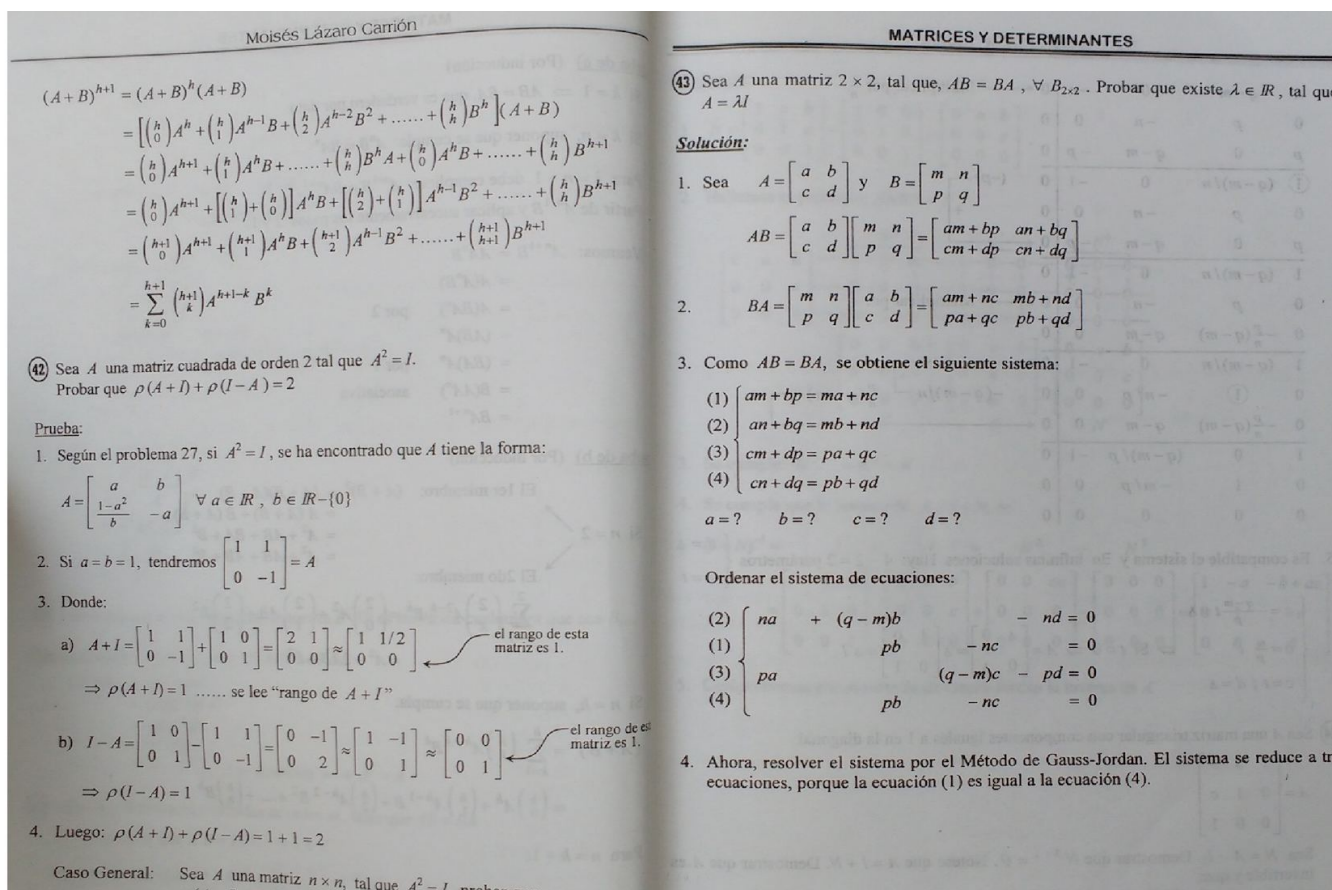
Moisés Lázaro Carrión

$(A+B)^{h+1} = (A+B)^h(A+B)$
$= \left[\binom{h}{0}A^h + \binom{h}{1}A^{h-1}B + \binom{h}{2}A^{h-2}B^2 + \ldots\ldots + \binom{h}{h}B^h\right](A+B)$
$= \binom{h}{0}A^{h+1} + \binom{h}{1}A^hB + \ldots\ldots + \binom{h}{h}B^hA + \binom{h}{0}A^hB + \ldots\ldots + \binom{h}{h}B^{h+1}$
$= \binom{h}{0}A^{h+1} + \left[\binom{h}{1}+\binom{h}{0}\right]A^hB + \left[\binom{h}{2}+\binom{h}{1}\right]A^{h-1}B^2 + \ldots\ldots + \binom{h}{h}B^{h+1}$
$= \binom{h+1}{0}A^{h+1} + \binom{h+1}{1}A^hB + \binom{h+1}{2}A^{h-1}B^2 + \ldots\ldots + \binom{h+1}{h+1}B^{h+1}$
$= \sum_{k=0}^{h+1}\binom{h+1}{k}A^{h+1-k}B^k$

(42) Sea $A$ una matriz cuadrada de orden 2 tal que $A^2 = I$.
Probar que $\rho(A+I) + \rho(I-A) = 2$

Prueba:

1. Según el problema 27, si $A^2 = I$, se ha encontrado que $A$ tiene la forma:

$A = \begin{bmatrix} a & b \\ \frac{1-a^2}{b} & -a \end{bmatrix}$ $\forall\, a \in I\!R,\ b \in I\!R - \{0\}$

2. Si $a = b = 1$, tendremos $\begin{bmatrix} 1 & 1 \\ 0 & -1 \end{bmatrix} = A$

3. Donde:

a) $A+I = \begin{bmatrix} 1 & 1 \\ 0 & -1 \end{bmatrix} + \begin{bmatrix} 1 & 0 \\ 0 & 1 \end{bmatrix} = \begin{bmatrix} 2 & 1 \\ 0 & 0 \end{bmatrix} \approx \begin{bmatrix} 1 & 1/2 \\ 0 & 0 \end{bmatrix}$ el rango de esta matriz es 1.

$\Rightarrow \rho(A+I) = 1$ ...... se lee "rango de $A+I$"

b) $I-A = \begin{bmatrix} 1 & 0 \\ 0 & 1 \end{bmatrix} - \begin{bmatrix} 1 & 1 \\ 0 & -1 \end{bmatrix} = \begin{bmatrix} 0 & -1 \\ 0 & 2 \end{bmatrix} \approx \begin{bmatrix} 1 & -1 \\ 0 & 1 \end{bmatrix} \approx \begin{bmatrix} 0 & 0 \\ 0 & 1 \end{bmatrix}$ el rango de es matriz es 1.

$\Rightarrow \rho(I-A) = 1$

4. Luego: $\rho(A+I) + \rho(I-A) = 1 + 1 = 2$

Caso General: Sea $A$ una matriz $n \times n$, tal que $A^2 = I$, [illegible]

MATRICES Y DETERMINANTES

(43) Sea $A$ una matriz $2 \times 2$, tal que, $AB = BA$, $\forall\ B_{2\times2}$. Probar que existe $\lambda \in I\!R$, tal qu $A = \lambda I$

Solución:

1. Sea $A = \begin{bmatrix} a & b \\ c & d \end{bmatrix}$ y $B = \begin{bmatrix} m & n \\ p & q \end{bmatrix}$

$AB = \begin{bmatrix} a & b \\ c & d \end{bmatrix}\begin{bmatrix} m & n \\ p & q \end{bmatrix} = \begin{bmatrix} am+bp & an+bq \\ cm+dp & cn+dq \end{bmatrix}$

2. $BA = \begin{bmatrix} m & n \\ p & q \end{bmatrix}\begin{bmatrix} a & b \\ c & d \end{bmatrix} = \begin{bmatrix} am+nc & mb+nd \\ pa+qc & pb+qd \end{bmatrix}$

3. Como $AB = BA$, se obtiene el siguiente sistema:

(1) $am+bp = ma+nc$
(2) $an+bq = mb+nd$
(3) $cm+dp = pa+qc$
(4) $cn+dq = pb+qd$

$a = ?$ $b = ?$ $c = ?$ $d = ?$

Ordenar el sistema de ecuaciones:

(2) $na + (q-m)b - nd = 0$
(1) $pb - nc = 0$
(3) $pa + (q-m)c - pd = 0$
(4) $pb - nc = 0$

4. Ahora, resolver el sistema por el Método de Gauss-Jordan. El sistema se reduce a tr ecuaciones, porque la ecuación (1) es igual a la ecuación (4).